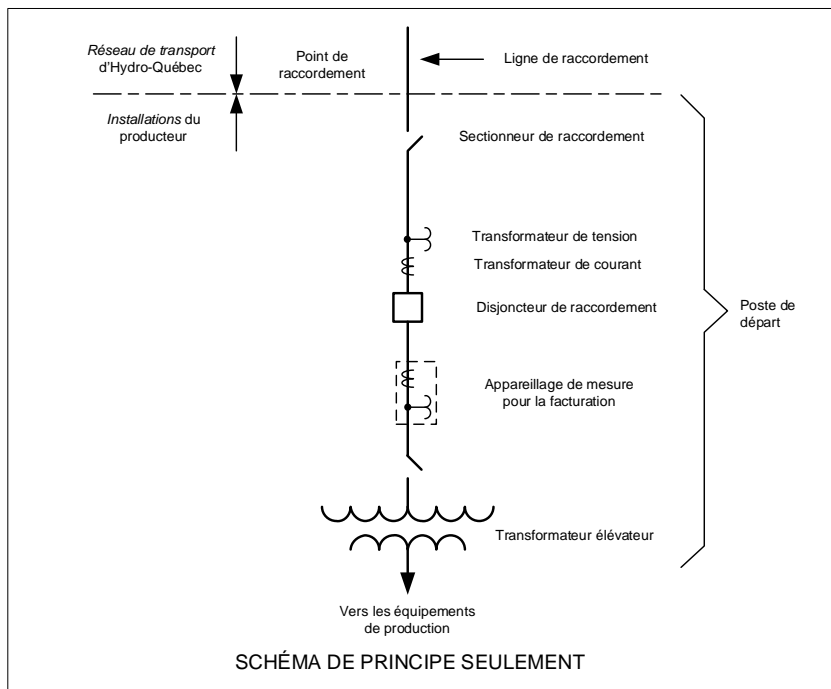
Réseau de transport d'Hydro-Québec

Installations du producteur

Point de raccordement

Ligne de raccordement

Sectionneur de raccordement

Transformateur de tension

Transformateur de courant

Disjoncteur de raccordement

Poste de départ

Appareillage de mesure pour la facturation

Transformateur élévateur

Vers les équipements de production

SCHÉMA DE PRINCIPE SEULEMENT